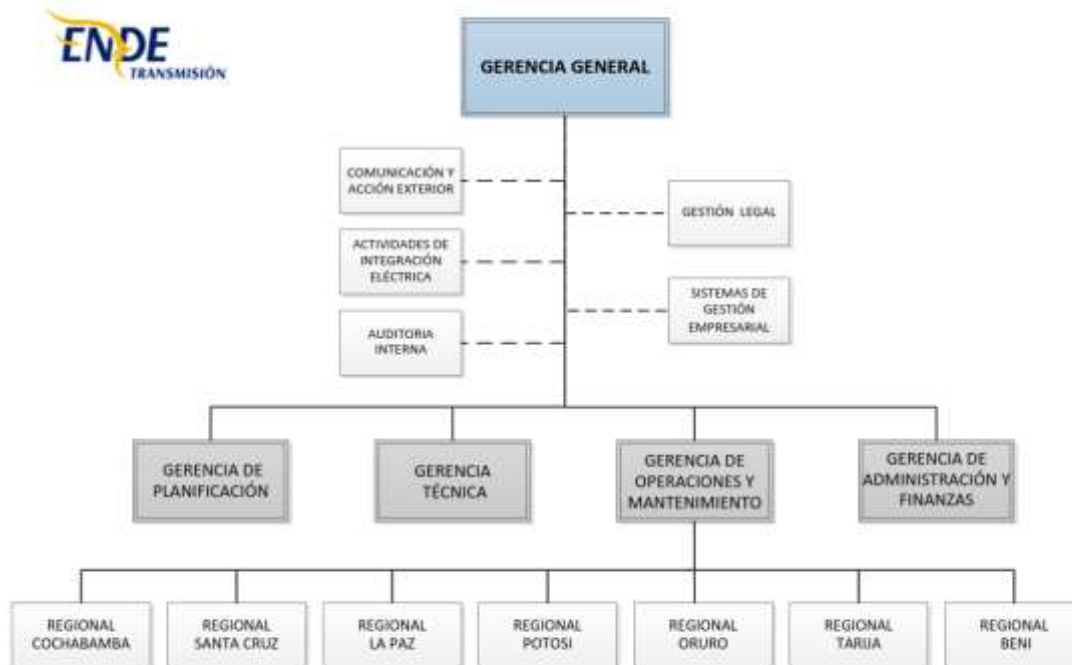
ENDE
TRANSMISIÓN

GERENCIA GENERAL

COMUNICACIÓN Y ACCIÓN EXTERIOR

GESTIÓN LEGAL

ACTIVIDADES DE INTEGRACIÓN ELÉCTRICA

SISTEMAS DE GESTIÓN EMPRESARIAL

AUDITORIA INTERNA

GERENCIA DE PLANIFICACIÓN

GERENCIA TÉCNICA

GERENCIA DE OPERACIONES Y MANTENIMIENTO

GERENCIA DE ADMINISTRACIÓN Y FINANZAS

REGIONAL COCHABAMBA

REGIONAL SANTA CRUZ

REGIONAL LA PAZ

REGIONAL POTOSI

REGIONAL ORURO

REGIONAL TARIJA

REGIONAL BENI